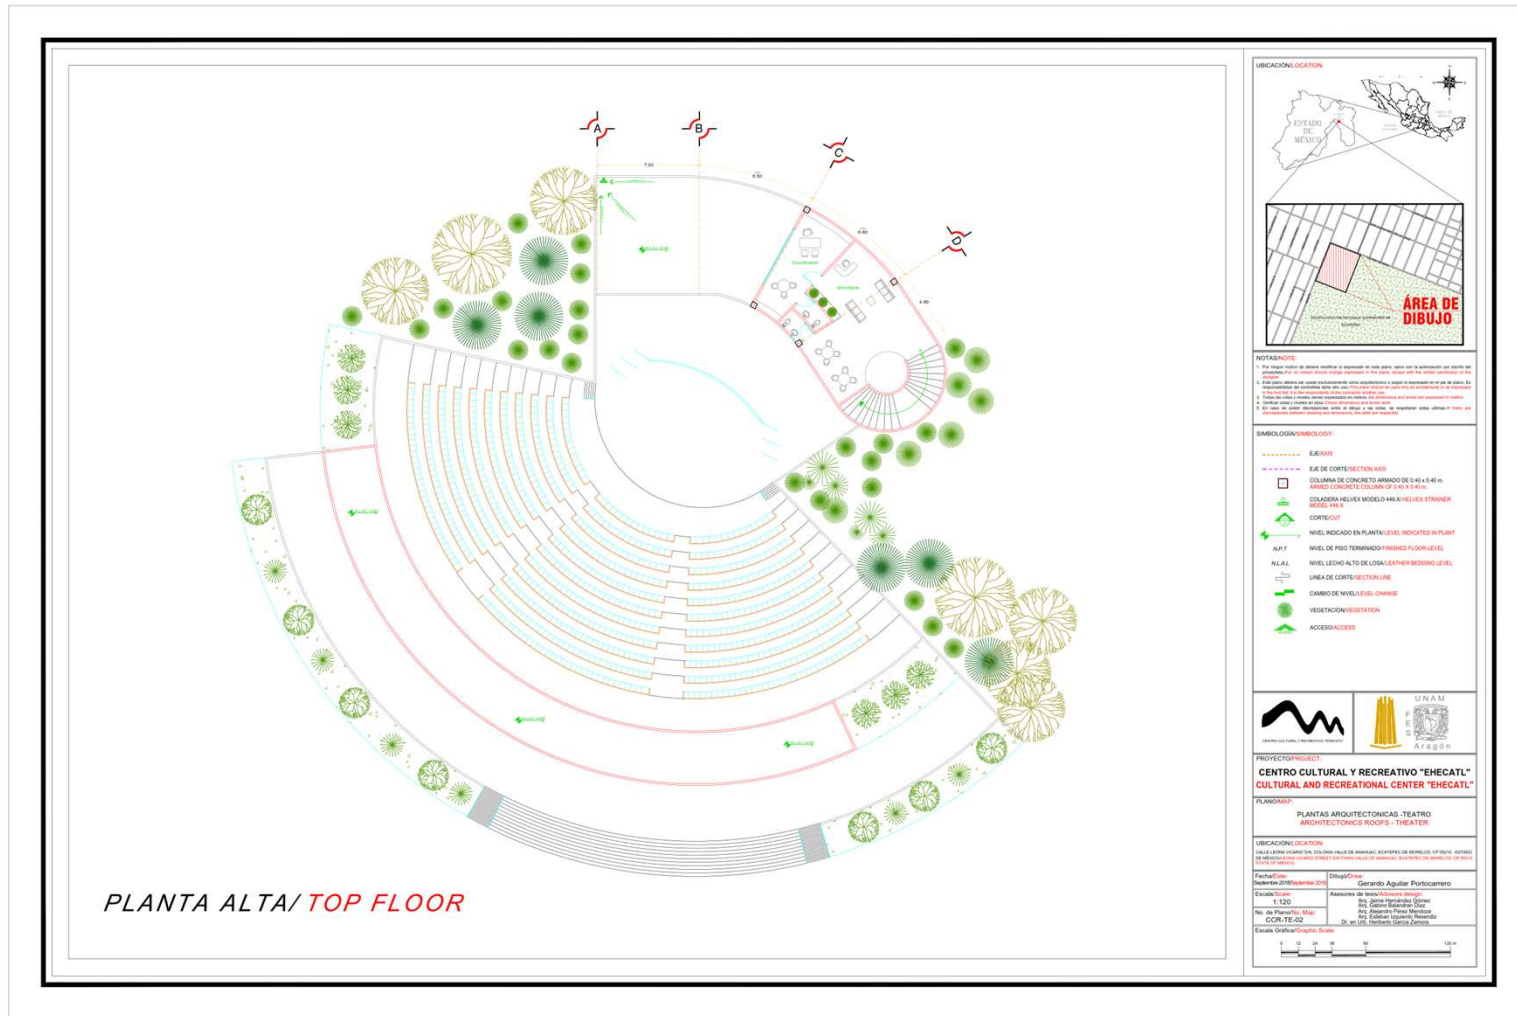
A
B
C
D
7.20
6.50
6.00
4.90

UBICACIÓN/LOCATION
ESTADO DE MÉXICO
ÁREA DE DIBUJO

NOTAS/NOTE:
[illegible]

SIMBOLOGÍA/SIMBOLOGY:
EJE/AXIS
EJE DE CORTE/SECTION AXIS
COLUMNA DE CONCRETO ARMADO DE 0.40 x 0.40 m. ARMED CONCRETE COLUMN OF 0.40 X 0.40 m.
COLADERA HELVEX MODELO 446-X/HELVEX STRAINER MODEL 446-X
CORTE/CUT
NIVEL INDICADO EN PLANTA/LEVEL INDICATED IN PLANT
N.P.T. NIVEL DE PISO TERMINADO/FINISHED FLOOR LEVEL
N.L.A.L. NIVEL LECHO ALTO DE LOSA/LEATHER BEDDING LEVEL
LINEA DE CORTE/SECTION LINE
CAMBIO DE NIVEL/LEVEL CHANGE
VEGETACIÓN/VEGETATION
ACCESO/ACCESS

UNAM
FES
Aragón

PROYECTO/PROJECT:
CENTRO CULTURAL Y RECREATIVO "EHECATL"
CULTURAL AND RECREATIONAL CENTER "EHECATL"
PLANO/MAP:
PLANTAS ARQUITECTONICAS -TEATRO
ARCHITECTONICS ROOFS - THEATER
UBICACIÓN/LOCATION:
CALLE LEONA VICARIO S/N, COLONIA VALLE DE ANAHUAC, ECATEPEC DE MORELOS, CP 55210, ESTADO DE MÉXICO/LEONA VICARIO STREET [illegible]
Fecha/Date: Septiembre 2018/September 2018
Dibujó/Draw: Gerardo Aguilar Portocarrero
Escala/Scale: 1:120
Asesores de tesis/Advisors design:
Arq. Jaime Hernández Gómez
Arq. Gabino Balandrán Díaz
Arq. Alejandro Pérez Mendoza
Arq. Esteban Izquierdo Resendiz
Dr. en Urb. Heriberto García Zamora
No. de Plano/No. Map: CCR-TE-02
Escala Gráfica/Graphic Scale:

PLANTA ALTA/ TOP FLOOR